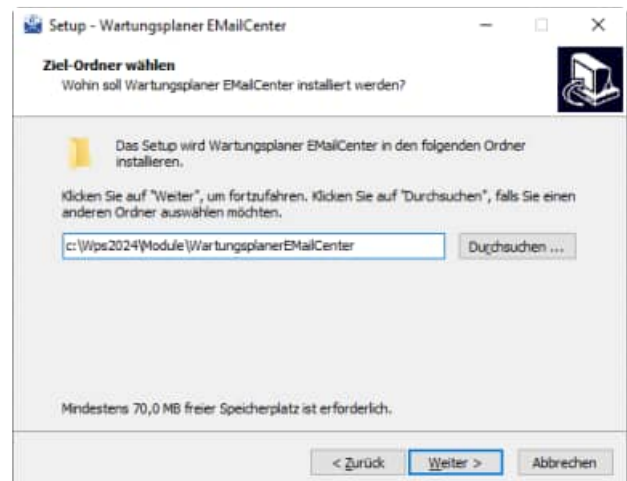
Setup - Wartungsplaner EMailCenter

Ziel-Ordner wählen
Wohin soll Wartungsplaner EMailCenter installiert werden?

Das Setup wird Wartungsplaner EMailCenter in den folgenden Ordner installieren.

Klicken Sie auf "Weiter", um fortzufahren. Klicken Sie auf "Durchsuchen", falls Sie einen anderen Ordner auswählen möchten.

c:\Wps2024\Module\WartungsplanerEMailCenter

Durchsuchen ...

Mindestens 70,0 MB freier Speicherplatz ist erforderlich.

< Zurück

Weiter >

Abbrechen